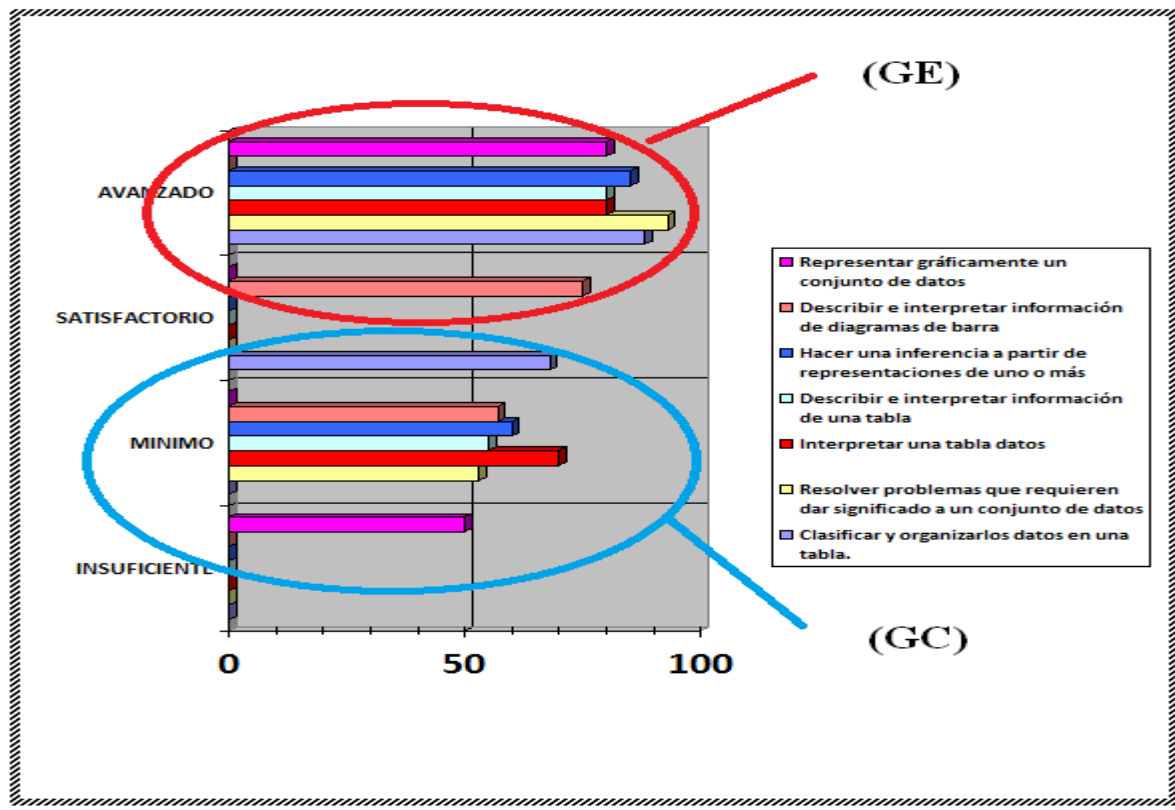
(GE)

AVANZADO

SATISFACTORIO

MINIMO

INSUFICIENTE

0
50
100

Representar gráficamente un conjunto de datos
Describir e interpretar información de diagramas de barra
Hacer una inferencia a partir de representaciones de uno o más
Describir e interpretar información de una tabla
Interpretar una tabla datos
Resolver problemas que requieren dar significado a un conjunto de datos
Clasificar y organizarlos datos en una tabla.

(GC)